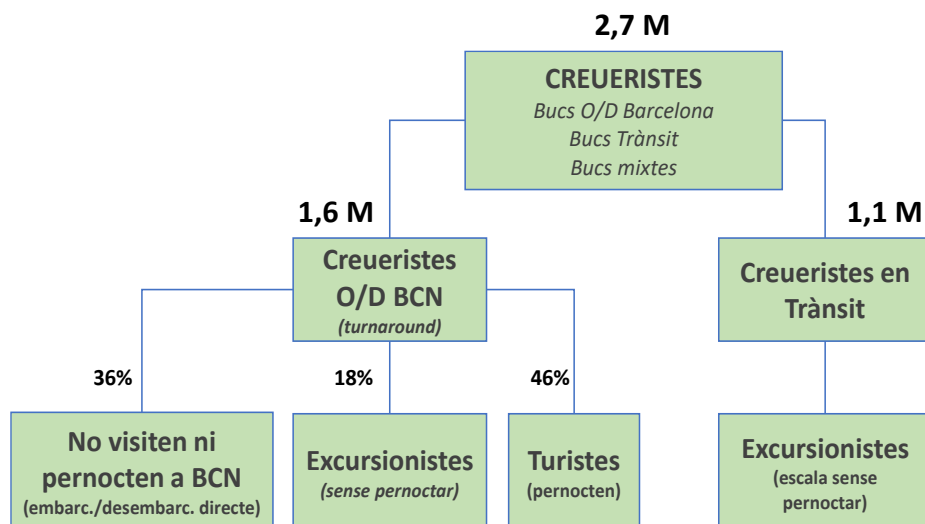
2,7 M

CREUERISTES
*Bucs O/D Barcelona*
*Bucs Trànsit*
*Bucs mixtes*

1,6 M

Creueristes O/D BCN
*(turnaround)*

1,1 M

Creueristes en Trànsit

36%

18%

46%

No visiten ni pernocten a BCN
(embarc./desembarc. directe)

Excursionistes
*(sense pernoctar)*

Turistes
(pernocten)

Excursionistes
(escala sense pernoctar)